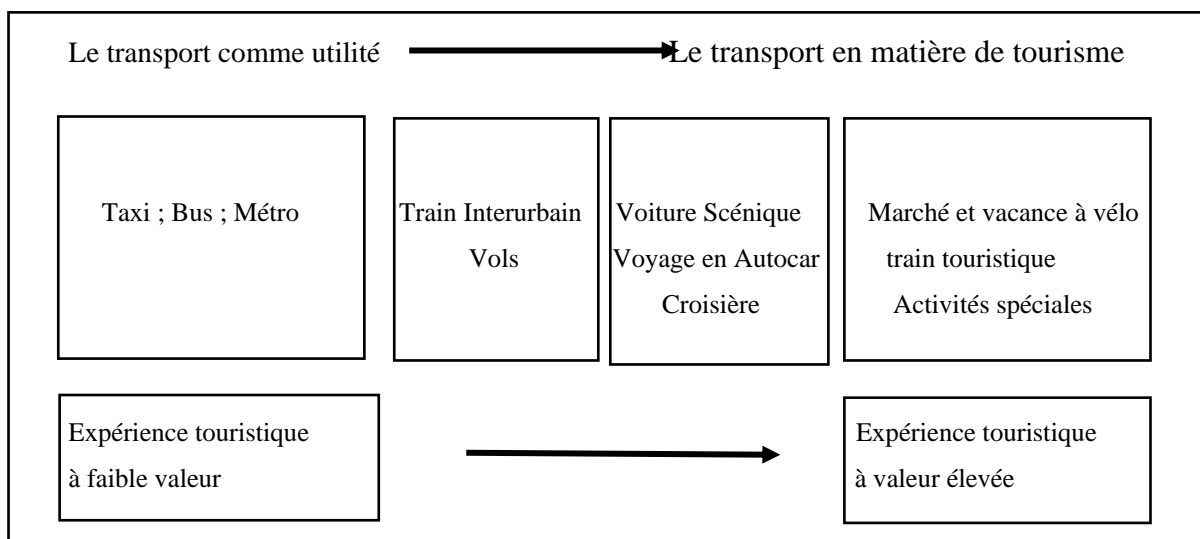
Le transport comme utilité

Le transport en matière de tourisme

Taxi ; Bus ; Métro

Train Interurbain
Vols

Voiture Scénique
Voyage en Autocar
Croisière

Marché et vacance à vélo
train touristique
Activités spéciales

Expérience touristique
à faible valeur

Expérience touristique
à valeur élevée